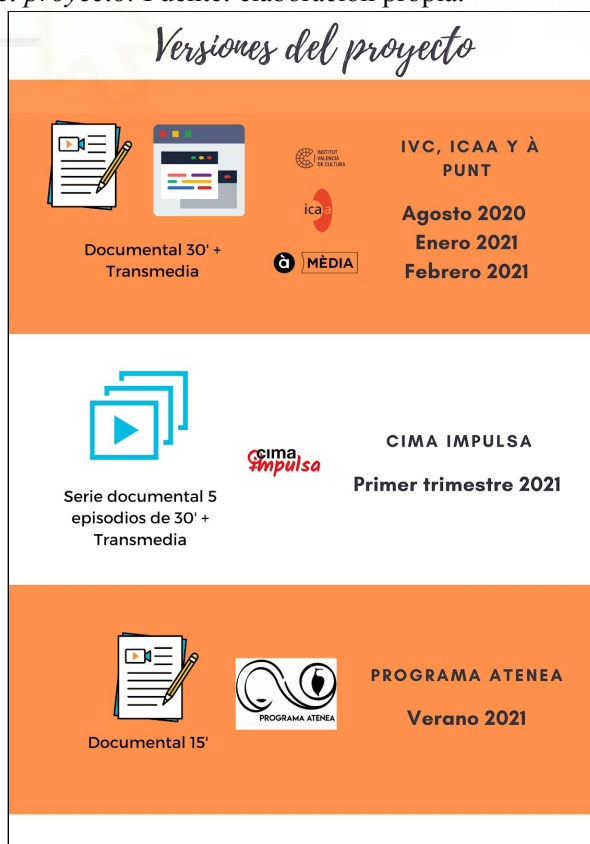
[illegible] proyecto. Fuente: elaboración propia.

Versiones del proyecto

Documental 30' + Transmedia

INSTITUT VALENCIÀ DE CULTURA

icaa

à MÈDIA

IVC, ICAA Y À PUNT

Agosto 2020
Enero 2021
Febrero 2021

Serie documental 5 episodios de 30' + Transmedia

cima impulsa

CIMA IMPULSA

Primer trimestre 2021

Documental 15'

PROGRAMA ATENEA

PROGRAMA ATENEA

Verano 2021